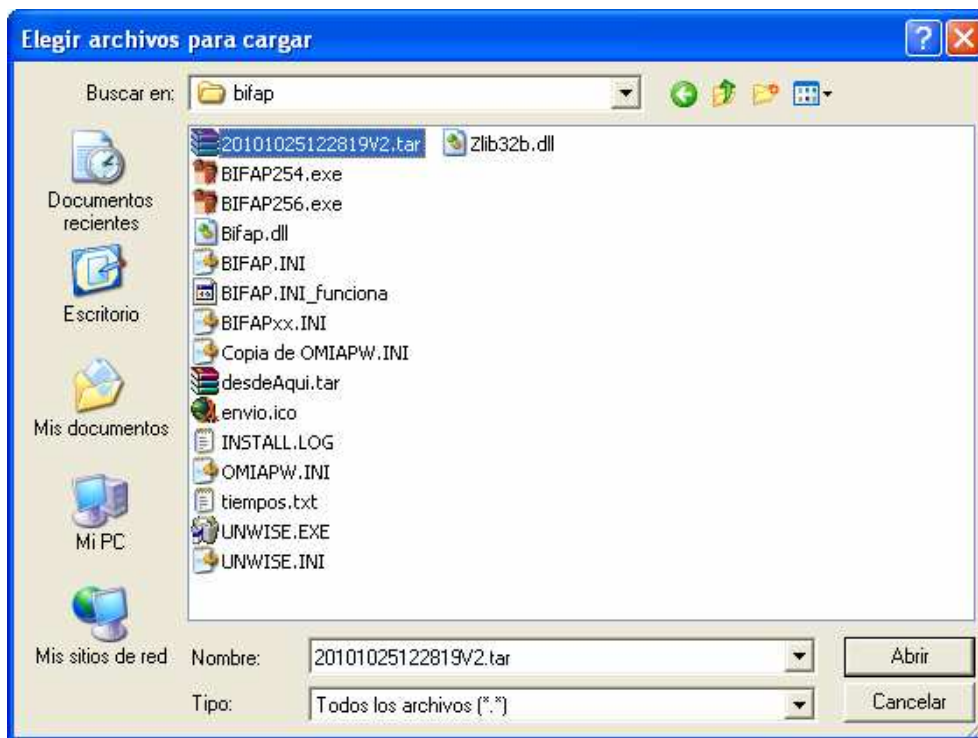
Elegir archivos para cargar

Buscar en: bifap

20101025122819V2.tar
BIFAP254.exe
BIFAP256.exe
Bifap.dll
BIFAP.INI
BIFAP.INI_funciona
BIFAPxx.INI
Copia de OMIAPW.INI
desdeAqui.tar
envio.ico
INSTALL.LOG
OMIAPW.INI
tiempos.txt
UNWISE.EXE
UNWISE.INI
Zlib32b.dll

Documentos recientes
Escritorio
Mis documentos
Mi PC
Mis sitios de red

Nombre: 20101025122819V2.tar
Tipo: Todos los archivos (*.*)

Abrir
Cancelar